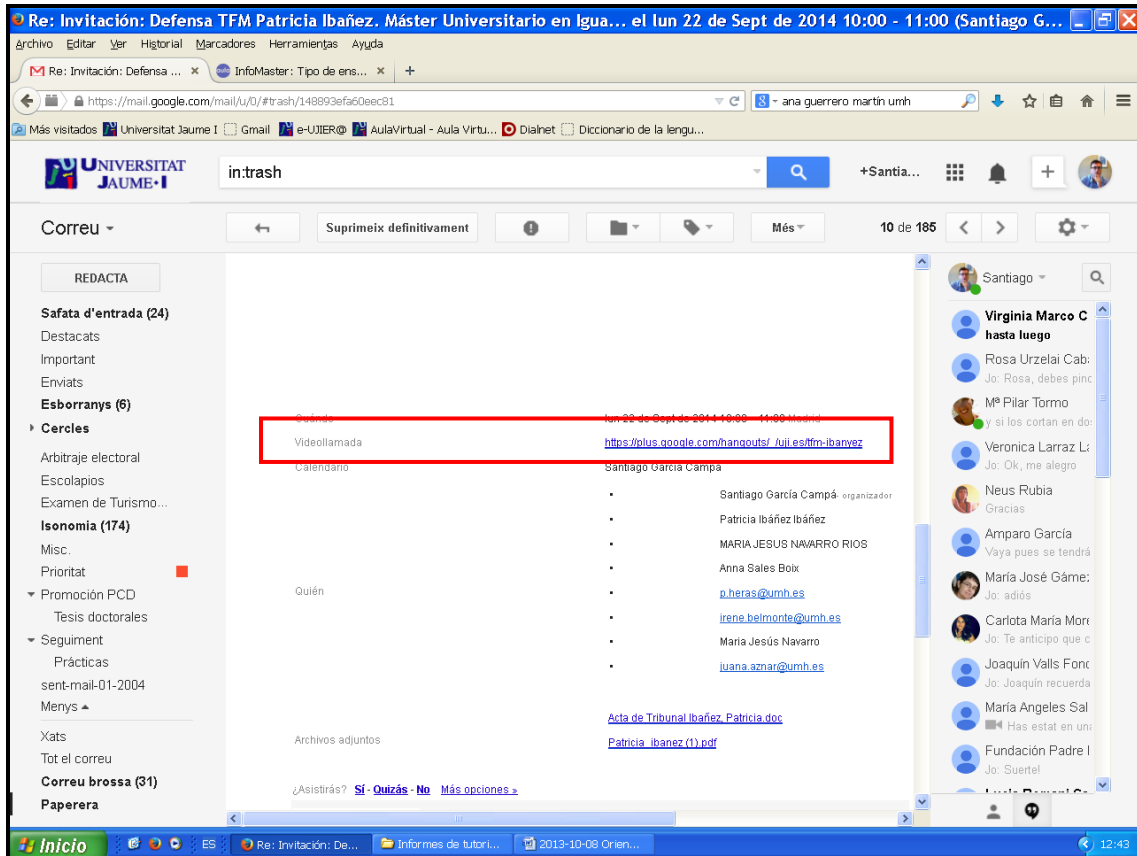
Re: Invitación: Defensa TFM Patricia Ibañez. Máster Universitario en Igua... el lun 22 de Sept de 2014 10:00 - 11:00 (Santiago G...

Archivo Editar Ver Historial Marcadores Herramientas Ayuda

Re: Invitación: Defensa ... × InfoMaster: Tipo de ens... × +

https://mail.google.com/mail/u/0/#trash/148893efa60eec81

ana guerrero martín umh

Más visitados Universitat Jaume I Gmail e-UJIER@ AulaVirtual - Aula Virtu... Dialnet Diccionario de la lengu...

UNIVERSITAT JAUME·I

in:trash

+Santia...

Correu

Suprimeix definitivament

Més

10 de 185

REDACTA

Safata d'entrada (24)
Destacats
Important
Enviats
Esborranys (6)
Cercles
Arbitraje electoral
Escolapios
Examen de Turismo...
Isonomia (174)
Misc.
Prioritat
Promoción PCD
Tesis doctorales
Seguiment
Prácticas
sent-mail-01-2004
Menys
Xats
Tot el correu
Correu brossa (31)
Paperera

Cuándo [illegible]

Videollamada https://plus.google.com/hangouts/_/uji.es/tfm-ibanyez

Calendario Santiago García Campa

Quién
Santiago García Campá · organizador
Patricia Ibáñez Ibáñez
MARIA JESUS NAVARRO RIOS
Anna Sales Boix
p.heras@umh.es
irene.belmonte@umh.es
Maria Jesús Navarro
juana.aznar@umh.es

Archivos adjuntos
Acta de Tribunal Ibañez, Patricia.doc
Patricia_ibanez (1).pdf

¿Asistirás? Sí - Quizás - No Más opciones »

Santiago

Virginia Marco C
hasta luego
Rosa Urzelai Cab
Jo: Rosa, debes pinc
Mª Pilar Tormo
y si los cortan en do
Veronica Larraz L
Jo: Ok, me alegro
Neus Rubia
Gracias
Amparo García
Vaya pues se tendrá
María José Gámez
Jo: adiós
Carlota María More
Jo: Te anticipo que c
Joaquín Valls Fonc
Jo: Joaquín recuerda
María Angeles Sal
Has estat en una
Fundación Padre
Jo: Suerte!

Inicio ES Re: Invitación: De... Informes de tutori... 2013-10-08 Orien... 12:43